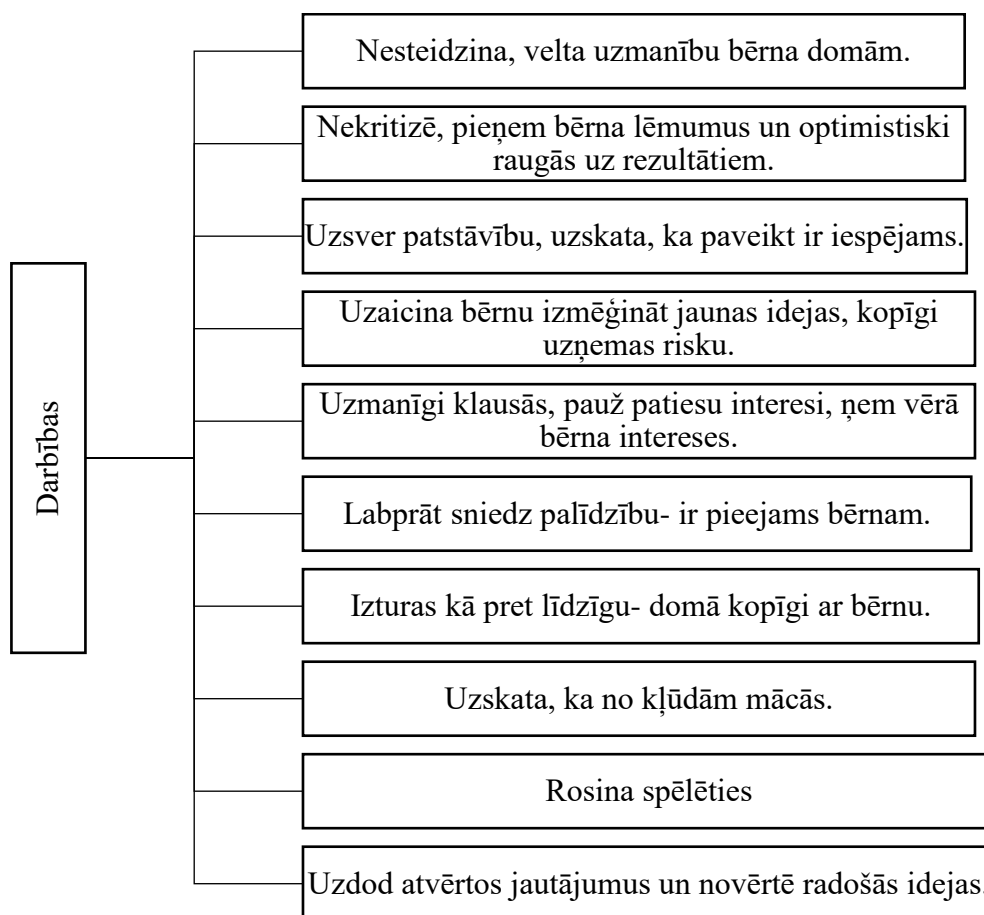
Darbības

Nesteidzina, velta uzmanību bērna domām.

Nekritizē, pieņem bērna lēmumus un optimistiski raugās uz rezultātiem.

Uzsver patstāvību, uzskata, ka paveikt ir iespējams.

Uzaicina bērnu izmēģināt jaunas idejas, kopīgi uzņemas risku.

Uzmanīgi klausās, pauž patiesu interesi, ņem vērā bērna intereses.

Labprāt sniedz palīdzību- ir pieejams bērnam.

Izturas kā pret līdzīgu- domā kopīgi ar bērnu.

Uzskata, ka no kļūdām mācās.

Rosina spēlēties

Uzdod atvērtos jautājumus un novērtē radošās idejas.